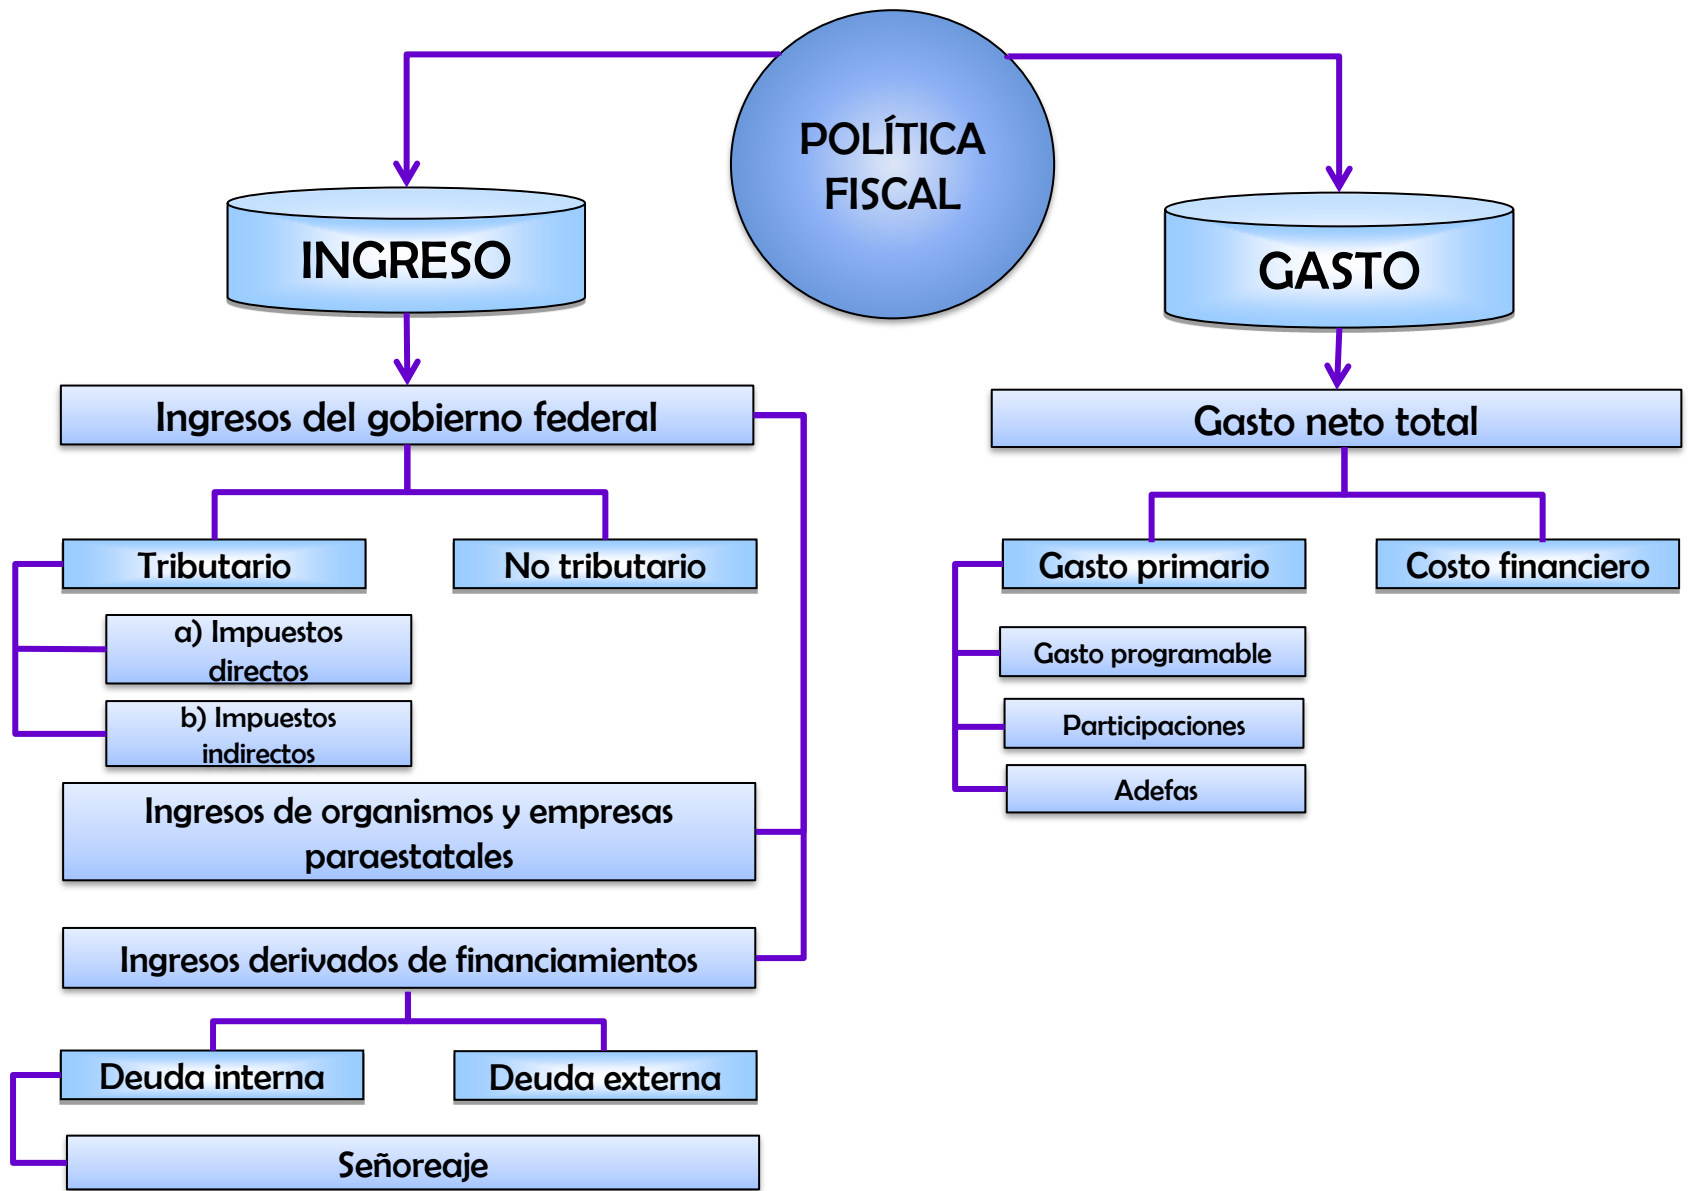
POLÍTICA FISCAL

INGRESO

GASTO

Ingresos del gobierno federal

Tributario

No tributario

a) Impuestos directos

b) Impuestos indirectos

Ingresos de organismos y empresas paraestatales

Ingresos derivados de financiamientos

Deuda interna

Deuda externa

Señoreaje

Gasto neto total

Gasto primario

Costo financiero

Gasto programable

Participaciones

Adefas